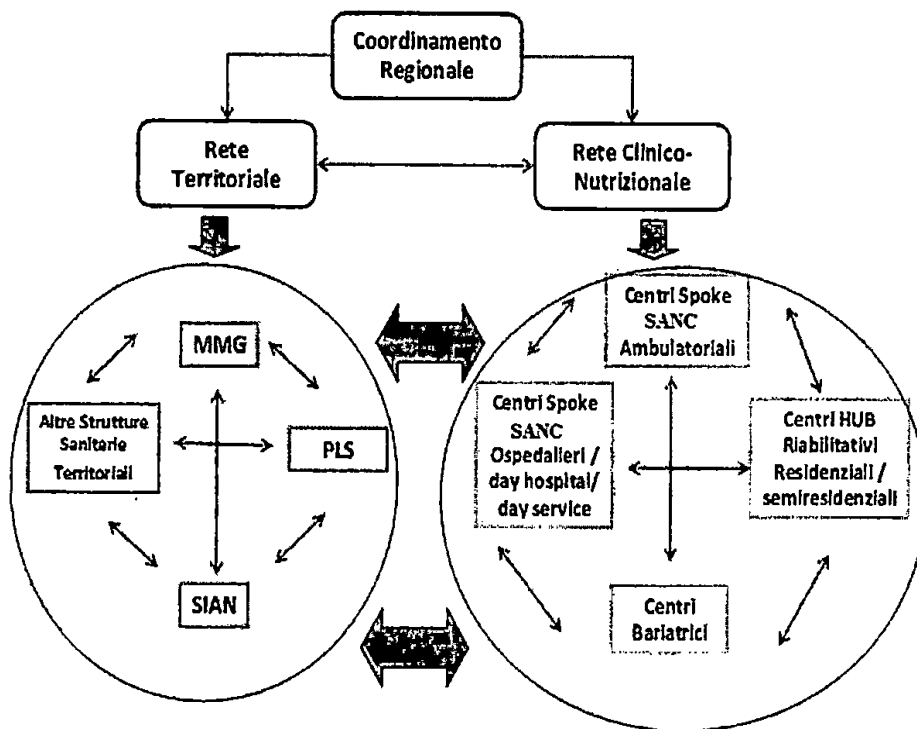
Coordinamento Regionale

Rete Territoriale

Rete Clinico-Nutrizionale

MMG

Altre Strutture Sanitarie Territoriali

PLS

SIAN

Centri Spoke SANC Ambulatoriali

Centri Spoke SANC Ospedalieri / day hospital/ day service

Centri HUB Riabilitativi Residenziali / semiresidenziali

Centri Bariatrici